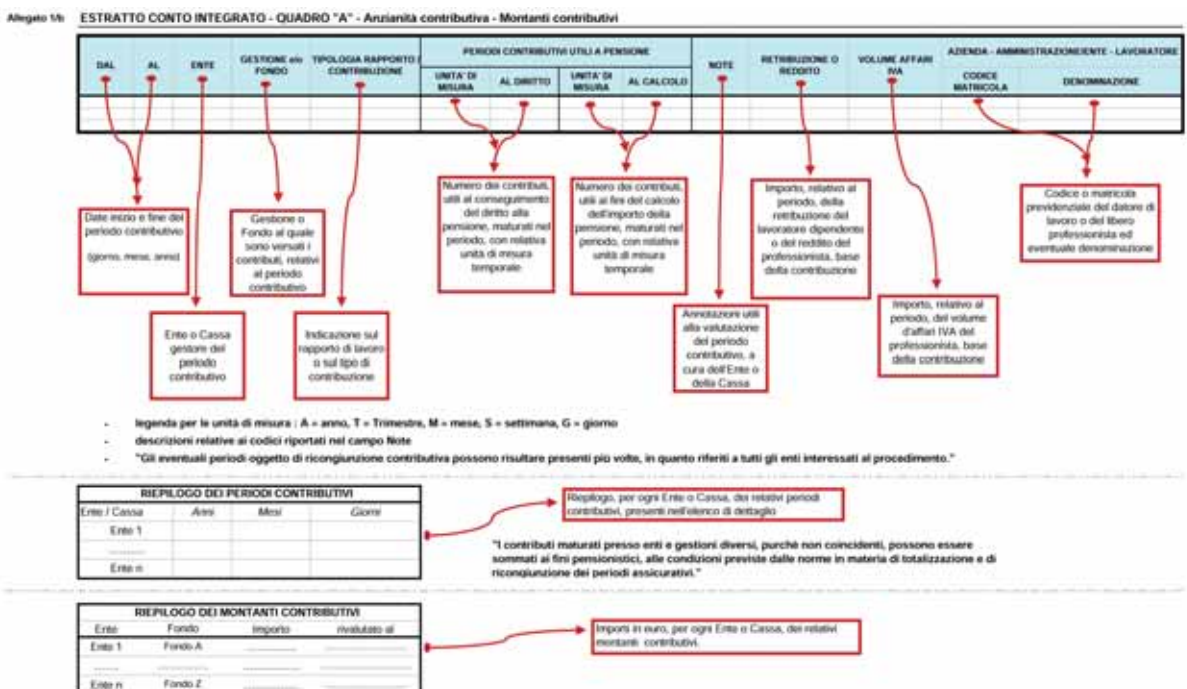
Allegato 1/b ESTRATTO CONTO INTEGRATO - QUADRO "A" - Anzianità contributiva - Montanti contributivi

| DAL | AL | ENTE | GESTIONE e/o FONDO | TIPOLOGIA RAPPORTO / CONTRIBUZIONE | PERIODI CONTRIBUTIVI UTILI A PENSIONE: UNITA' DI MISURA | AL DIRITTO | UNITA' DI MISURA | AL CALCOLO | NOTE | RETRIBUZIONE O REDDITO | VOLUME AFFARI IVA | AZIENDA - AMMINISTRAZIONE/ENTE - LAVORATORE: CODICE MATRICOLA | DENOMINAZIONE |
|---|---|---|---|---|---|---|---|---|---|---|---|---|---|
| | | | | | | | | | | | | | |

Date inizio e fine del periodo contributivo (giorno, mese, anno)

Ente o Cassa gestore del periodo contributivo

Gestione o Fondo al quale sono versati i contributi, relativi al periodo contributivo

Indicazione sul rapporto di lavoro o sul tipo di contribuzione

Numero dei contributi, utili al conseguimento del diritto alla pensione, maturati nel periodo, con relativa unità di misura temporale

Numero dei contributi, utili ai fini del calcolo dell'importo della pensione, maturati nel periodo, con relativa unità di misura temporale

Annotazioni utili alla valutazione del periodo contributivo, a cura dell'Ente o della Cassa

Importo, relativo al periodo, della retribuzione del lavoratore dipendente o del reddito del professionista, base della contribuzione

Importo, relativo al periodo, del volume d'affari IVA del professionista, base della contribuzione

Codice o matricola previdenziale del datore di lavoro o del libero professionista ed eventuale denominazione

- legenda per le unità di misura : A = anno, T = Trimestre, M = mese, S = settimana, G = giorno
- descrizioni relative ai codici riportati nel campo Note
- "Gli eventuali periodi oggetto di ricongiunzione contributiva possono risultare presenti più volte, in quanto riferiti a tutti gli enti interessati al procedimento."

RIEPILOGO DEI PERIODI CONTRIBUTIVI

| Ente / Cassa | Anni | Mesi | Giorni |
|---|---|---|---|
| Ente 1 | | | |
| ......... | | | |
| Ente n | | | |

Riepilogo, per ogni Ente o Cassa, dei relativi periodi contributivi, presenti nell'elenco di dettaglio

"I contributi maturati presso enti e gestioni diversi, purchè non coincidenti, possono essere sommati ai fini pensionistici, alle condizioni previste dalle norme in materia di totalizzazione e di ricongiunzione dei periodi assicurativi."

RIEPILOGO DEI MONTANTI CONTRIBUTIVI

| Ente | Fondo | Importo | rivalutato al |
|---|---|---|---|
| Ente 1 | Fondo A | | |
| ......... | ......... | | |
| Ente n | Fondo Z | | |

Importi in euro, per ogni Ente o Cassa, dei relativi montanti contributivi.